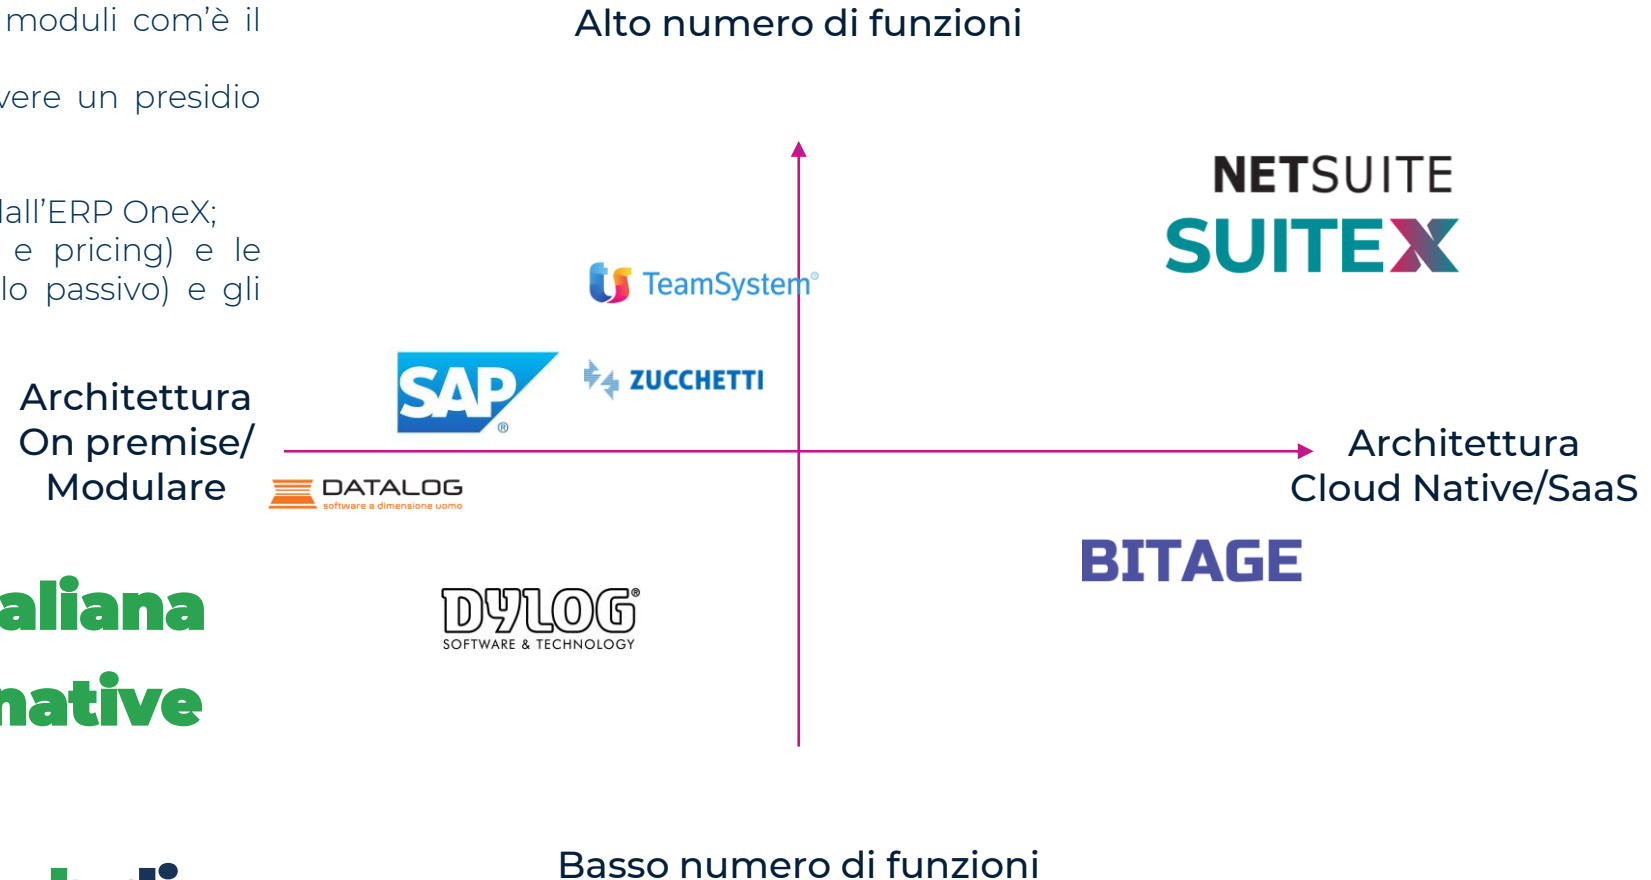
moduli com'è il

vere un presidio

lall'ERP OneX;
e pricing) e le
lo passivo) e gli

aliana
native

Alto numero di funzioni

NETSUITE
SUITEX

TeamSystem

SAP

ZUCCHETTI

Architettura
On premise/
Modulare

DATALOG
software a dimensione uomo

Architettura
Cloud Native/SaaS

BITAGE

DYLOG
SOFTWARE & TECHNOLOGY

Basso numero di funzioni